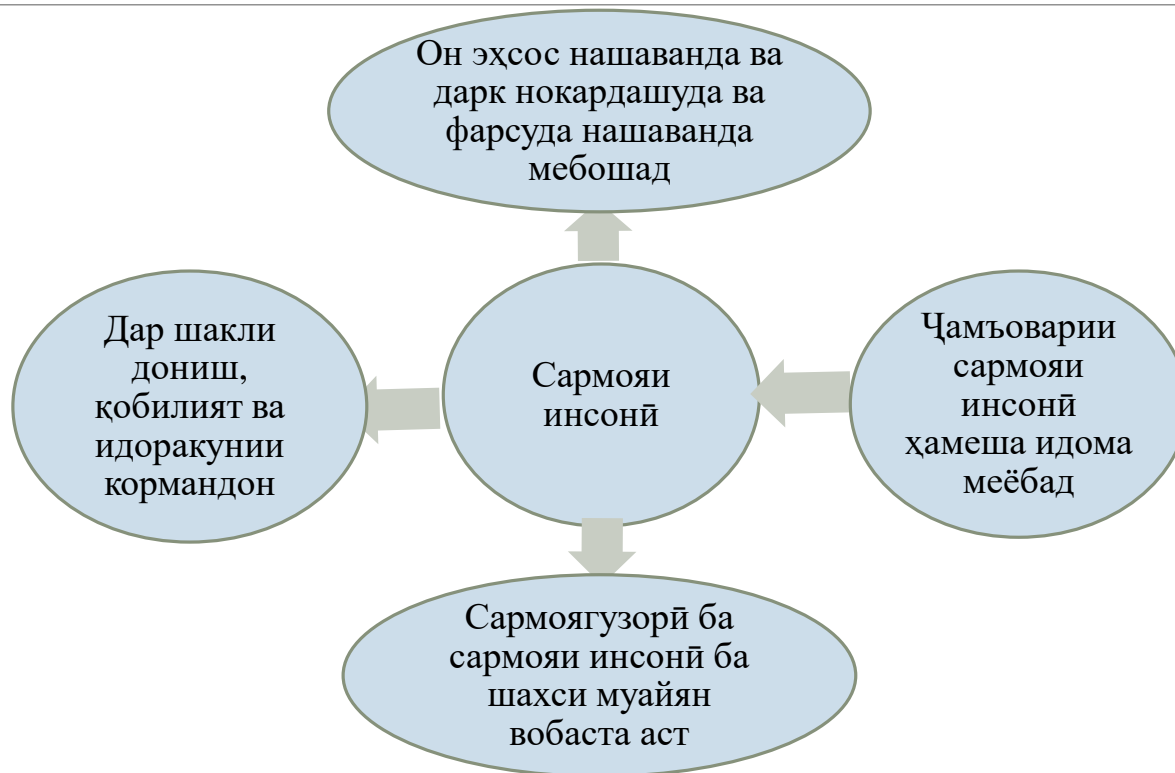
Он эҳсос нашаванда ва дарк нокардашуда ва фарсуда нашаванда мебошад

Дар шакли дониш, қобилият ва идоракунии кормандон

Сармояи инсонӣ

Ҷамъоварии сармояи инсонӣ ҳамеша идома меёбад

Сармоягузорӣ ба сармояи инсонӣ ба шахси муайян вобаста аст